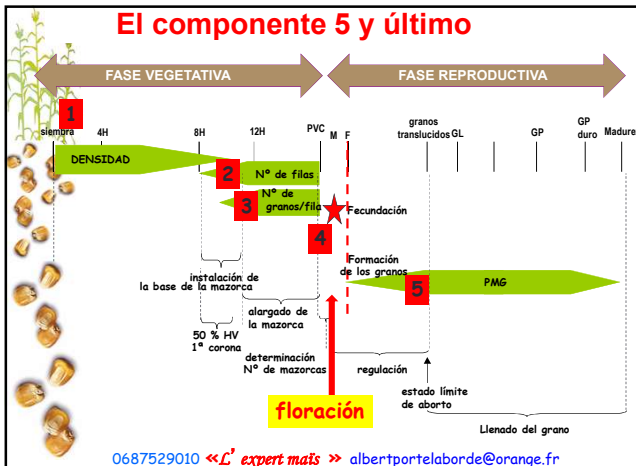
El componente 5 y último

FASE VEGETATIVA

FASE REPRODUCTIVA

1

siembra

4H

8H

12H

PVC

M

F

granos translucidos

GL

GP

GP duro

Madurez

DENSIDAD

2

Nº de filas

3

Nº de granos/fila

Fecundación

4

Formación de los granos

5

PMG

instalación de la base de la mazorca

50 % HV
1ª corona

alargado de la mazorca

determinación Nº de mazorcas

regulación

estado límite de aborto

Llenado del grano

floración

0687529010 «L' expert maïs » albertportelaborde@orange.fr